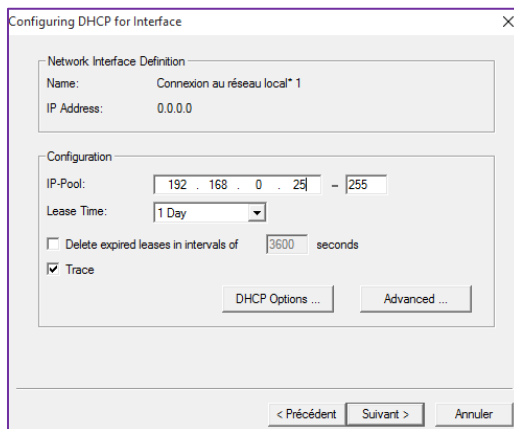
Configuring DHCP for Interface

Network Interface Definition

Name: Connexion au réseau local* 1

IP Address: 0.0.0.0

Configuration

IP-Pool: 192 . 168 . 0 . 25 – 255

Lease Time: 1 Day

Delete expired leases in intervals of 3600 seconds

Trace

DHCP Options ...

Advanced ...

< Précédent

Suivant >

Annuler